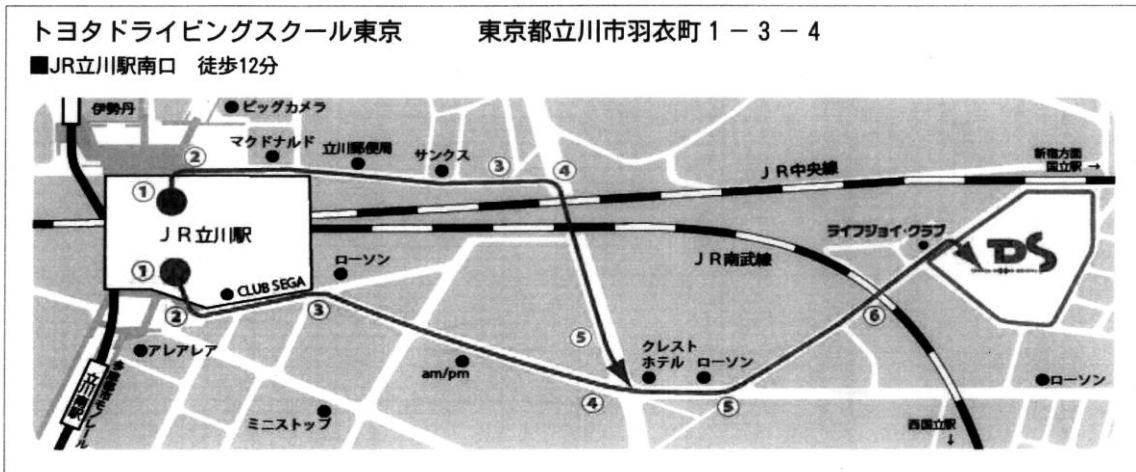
トヨタドライビングスクール東京　　東京都立川市羽衣町１－３－４
■JR立川駅南口　徒歩12分

伊勢丹
ビッグカメラ
マクドナルド
立川郵便局
サンクス
②
③
④
新宿方面
国立駅 →
①
ＪＲ中央線
ＪＲ立川駅
ライフジョイ・クラブ
TDS
ローソン
ＪＲ南武線
①
CLUB SEGA
②
③
⑥
アレアレア
⑤
クレスト
ホテル
ローソン
am/pm
多摩都市モノレール
立川南駅
④
⑤
ローソン
ミニストップ
西国立駅 ↓